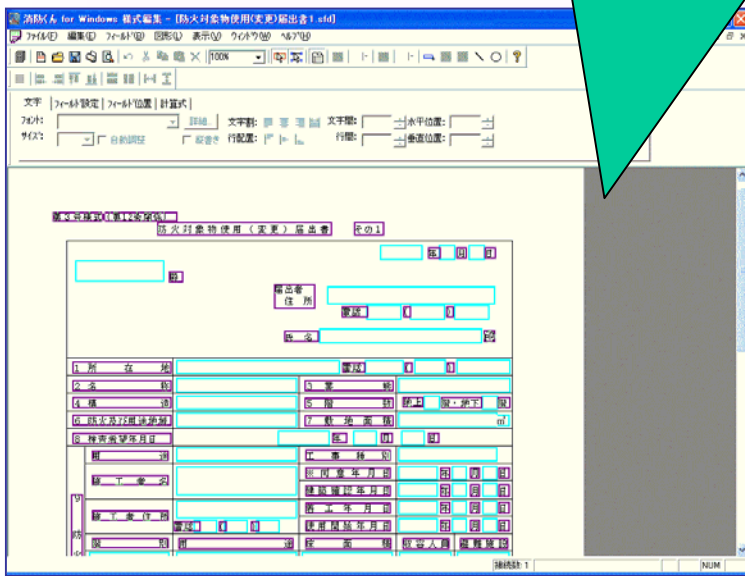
消防くん for Windows 様式編集 - [防火対象物使用(変更)届出書1.sfd]

ファイル(F) 編集(E) フィールド(D) 図形(G) 表示(V) ウィンドウ(W) ヘルプ(H)

100%

文字 | フィールド設定 | フィールド位置 | 計算式 |

フォント: 詳細... 文字割: 文字間: 水平位置:

サイズ: 自動調整 縦書き 行配置: 行間: 垂直位置:

第3号様式(第12条関係)

防火対象物使用(変更)届出書 その1

年 月 日

殿

届出者
住所

電話

氏名 印

1 所 在 地 電話

2 名 称 3 業 務

4 構 造 5 階 数 地上 階・地下 階

6 防火及び避難施設 7 敷地面積 ㎡

8 使用開始年月日 年 月 日

棟 別 工事種別

施工者名 計画変更年月日 年 月 日

建築確認年月日 年 月 日

施工者住所 竣工年月日 年 月 日

電話 使用開始年月日 年 月 日

防

階 別 用 途 床面積 収容人員 避難施設

編集数:1 NUM